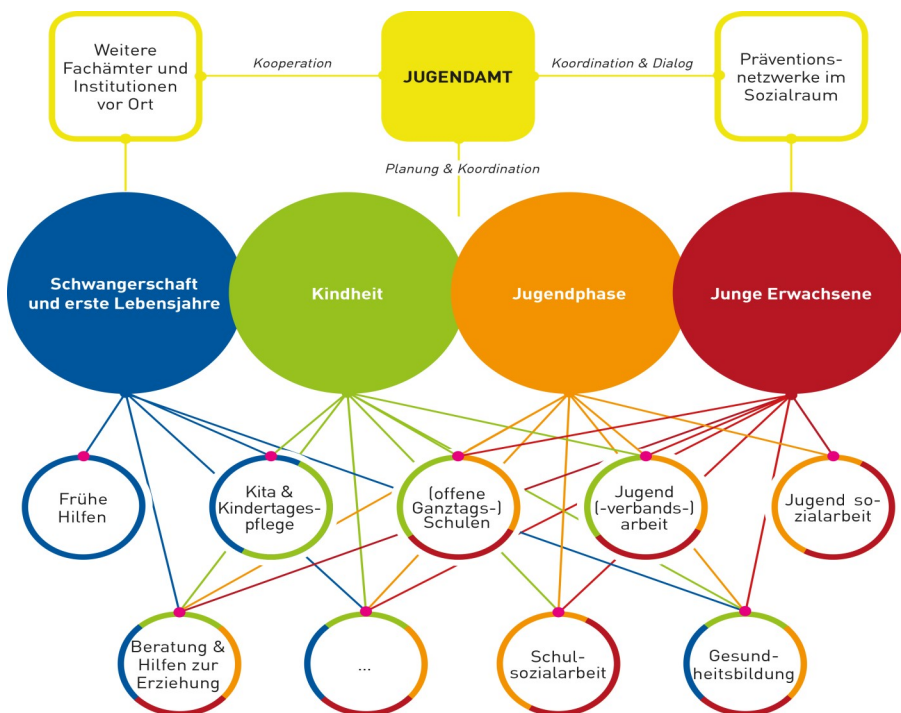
Weitere Fachämter und Institutionen vor Ort

Kooperation

JUGENDAMT

Koordination & Dialog

Präventionsnetzwerke im Sozialraum

Planung & Koordination

Schwangerschaft und erste Lebensjahre

Kindheit

Jugendphase

Junge Erwachsene

Frühe Hilfen

Kita & Kindertagespflege

(offene Ganztags-) Schulen

Jugend (-verbands-) arbeit

Jugend sozialarbeit

Beratung & Hilfen zur Erziehung

...

Schulsozialarbeit

Gesundheitsbildung